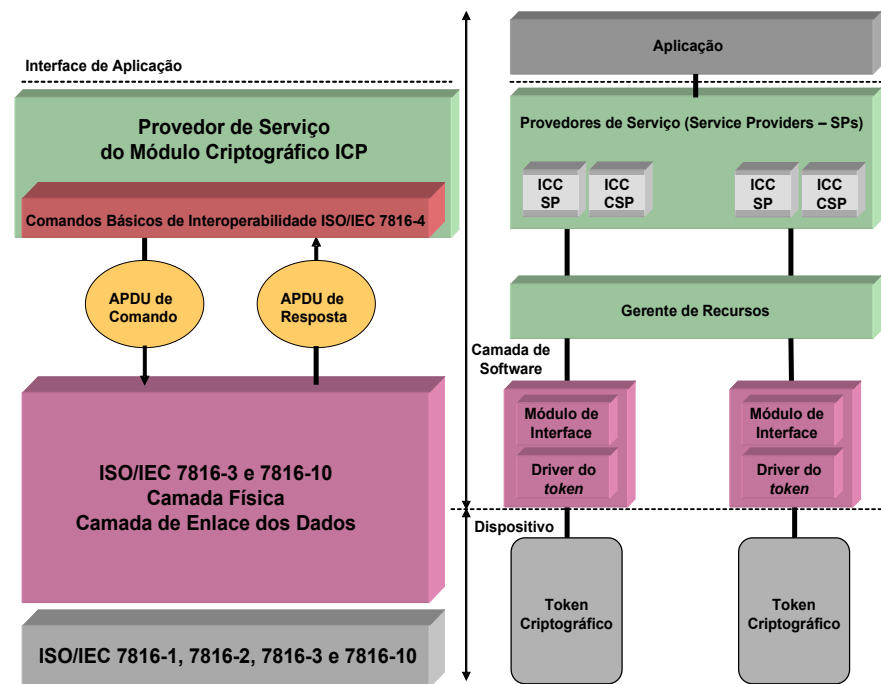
Interface de Aplicação

Provedor de Serviço do Módulo Criptográfico ICP

Comandos Básicos de Interoperabilidade ISO/IEC 7816-4

APDU de Comando

APDU de Resposta

ISO/IEC 7816-3 e 7816-10
Camada Física
Camada de Enlace dos Dados

ISO/IEC 7816-1, 7816-2, 7816-3 e 7816-10

Aplicação

Provedores de Serviço (Service Providers – SPs)

ICC SP

ICC CSP

ICC SP

ICC CSP

Gerente de Recursos

Camada de Software

Módulo de Interface

Driver do *token*

Módulo de Interface

Driver do *token*

Dispositivo

Token Criptográfico

Token Criptográfico